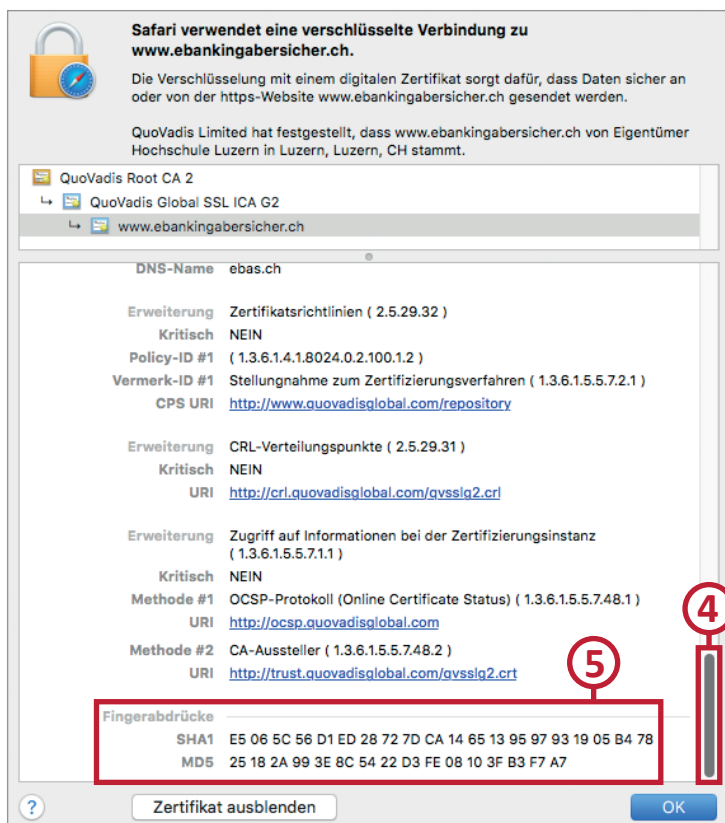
Safari verwendet eine verschlüsselte Verbindung zu www.ebankingabersicher.ch.

Die Verschlüsselung mit einem digitalen Zertifikat sorgt dafür, dass Daten sicher an oder von der https-Website www.ebankingabersicher.ch gesendet werden.

QuoVadis Limited hat festgestellt, dass www.ebankingabersicher.ch von Eigentümer Hochschule Luzern in Luzern, Luzern, CH stammt.

QuoVadis Root CA 2
↳ QuoVadis Global SSL ICA G2
↳ www.ebankingabersicher.ch

DNS-Name ebas.ch

Erweiterung Zertifikatsrichtlinien ( 2.5.29.32 )
Kritisch NEIN
Policy-ID #1 ( 1.3.6.1.4.1.8024.0.2.100.1.2 )
Vermerk-ID #1 Stellungnahme zum Zertifizierungsverfahren ( 1.3.6.1.5.5.7.2.1 )
CPS URI http://www.quovadisglobal.com/repository

Erweiterung CRL-Verteilungspunkte ( 2.5.29.31 )
Kritisch NEIN
URI http://crl.quovadisglobal.com/qvsslg2.crl

Erweiterung Zugriff auf Informationen bei der Zertifizierungsinstanz ( 1.3.6.1.5.5.7.1.1 )
Kritisch NEIN
Methode #1 OCSP-Protokoll (Online Certificate Status) ( 1.3.6.1.5.5.7.48.1 )
URI http://ocsp.quovadisglobal.com
Methode #2 CA-Aussteller ( 1.3.6.1.5.5.7.48.2 )
URI http://trust.quovadisglobal.com/qvsslg2.crt

4
5

Fingerabdrücke
SHA1 E5 06 5C 56 D1 ED 28 72 7D CA 14 65 13 95 97 93 19 05 B4 78
MD5 25 18 2A 99 3E 8C 54 22 D3 FE 08 10 3F B3 F7 A7

?
Zertifikat ausblenden
OK